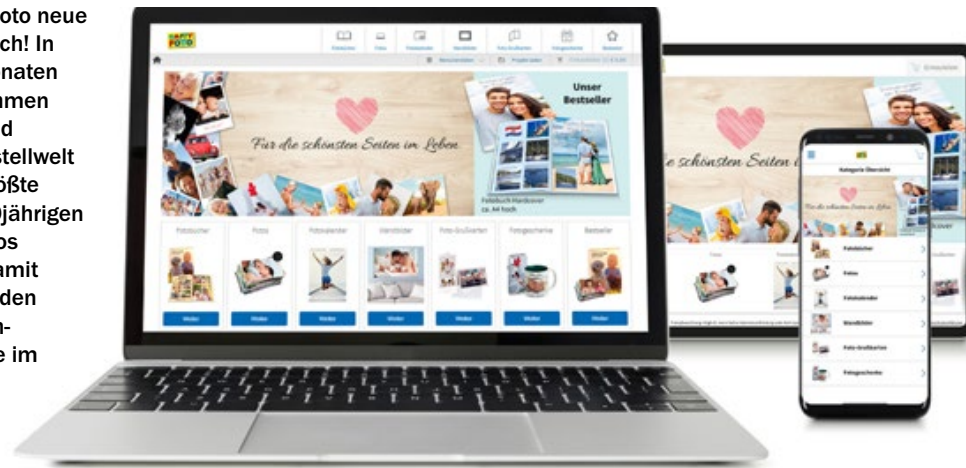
oto neue ch! In naten amen d stellwelt ößte jährigen os amit den n- e im

Fotobücher Fotos Fotokalender Wandbilder Foto-Grußkarten Fotogeschenke Bestseller

Für die schönsten Seiten im Leben

Unser Bestseller

Fotobuch Hardcover ca. A4 hoch

Fotobücher Fotos Fotokalender Wandbilder Foto-Grußkarten Fotogeschenke Bestseller

Weiter Weiter Weiter Weiter Weiter Weiter Weiter

Für die schönsten Seiten i

Kategorie Übersicht

Fotobücher
Fotos
Fotokalender
Wandbilder
Foto-Grußkarten
Fotogeschenke